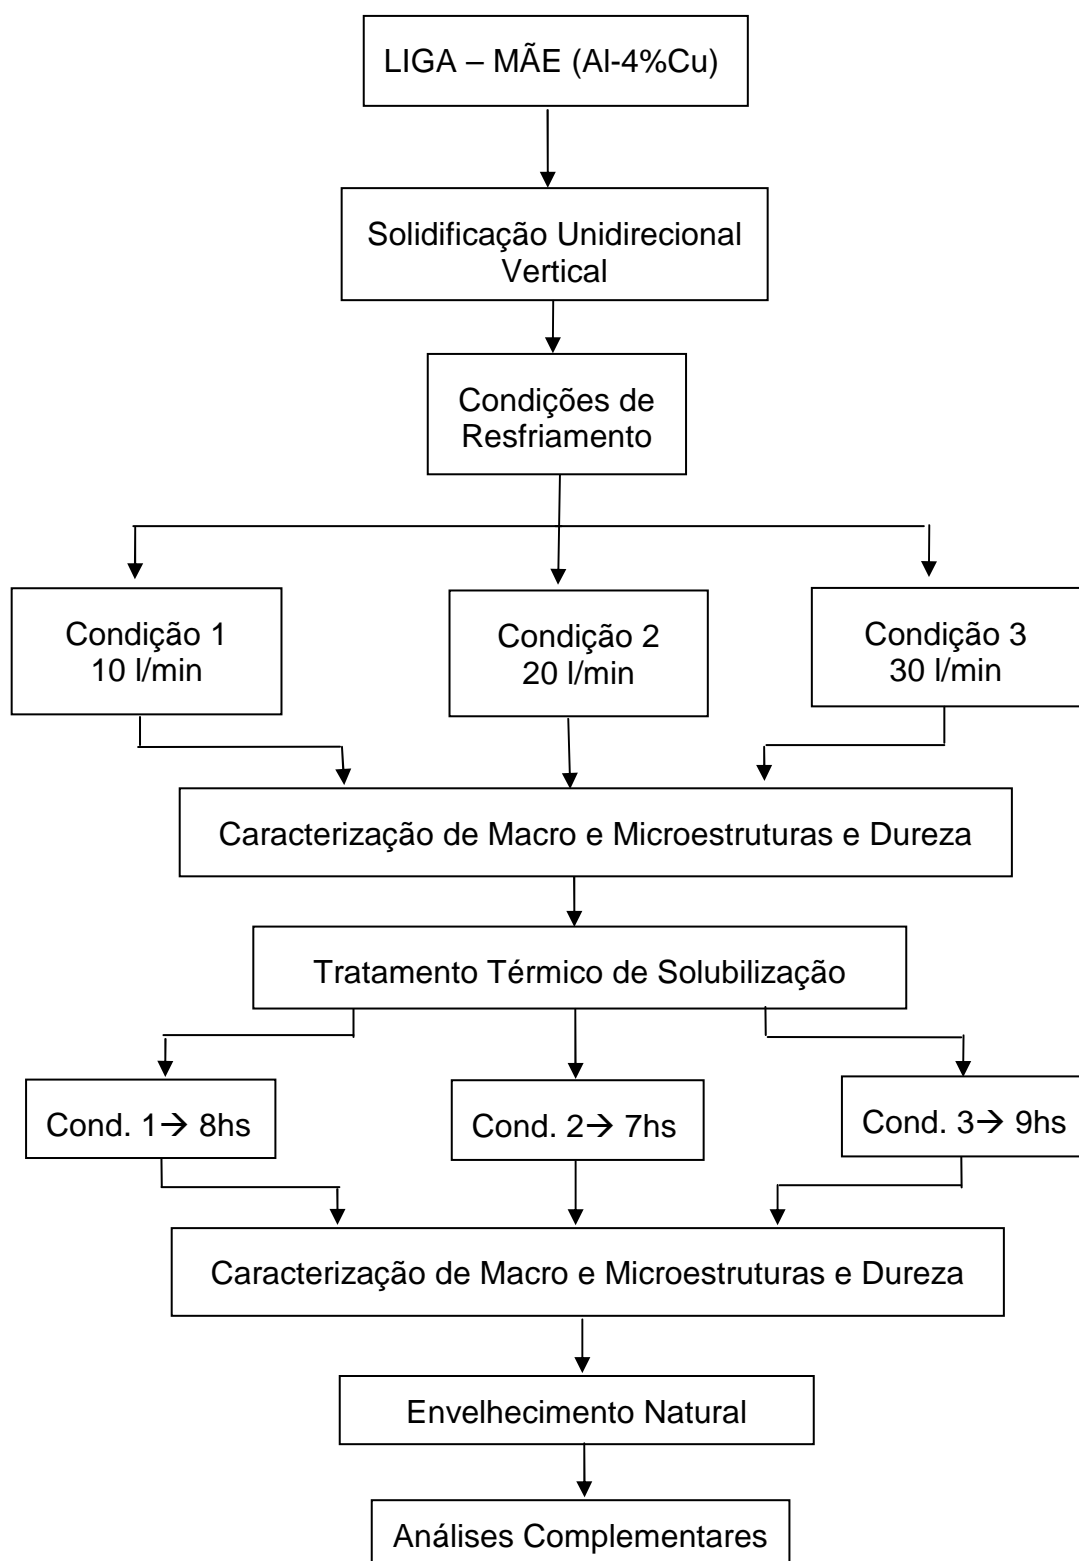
LIGA – MÃE (Al-4%Cu)

Solidificação Unidirecional Vertical

Condições de Resfriamento

Condição 1
10 l/min

Condição 2
20 l/min

Condição 3
30 l/min

Caracterização de Macro e Microestruturas e Dureza

Tratamento Térmico de Solubilização

Cond. 1→ 8hs

Cond. 2→ 7hs

Cond. 3→ 9hs

Caracterização de Macro e Microestruturas e Dureza

Envelhecimento Natural

Análises Complementares